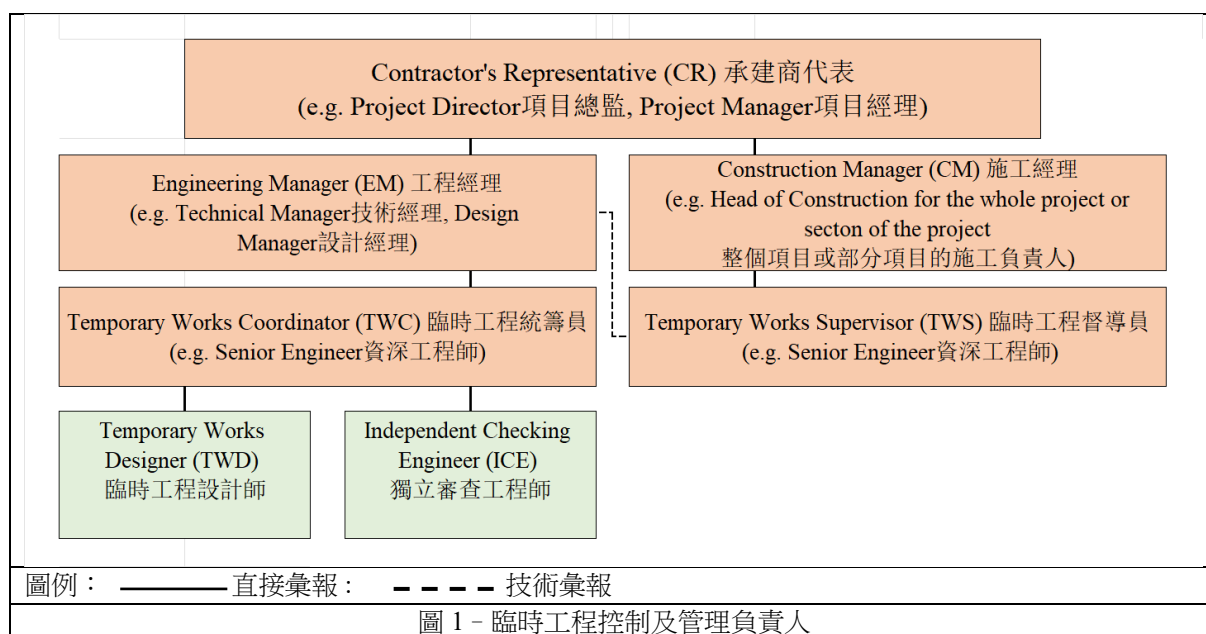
Contractor's Representative (CR) 承建商代表
(e.g. Project Director項目總監, Project Manager項目經理)

Engineering Manager (EM) 工程經理
(e.g. Technical Manager技術經理, Design Manager設計經理)

Construction Manager (CM) 施工經理
(e.g. Head of Construction for the whole project or secton of the project
整個項目或部分項目的施工負責人)

Temporary Works Coordinator (TWC) 臨時工程統籌員
(e.g. Senior Engineer資深工程師)

Temporary Works Supervisor (TWS) 臨時工程督導員
(e.g. Senior Engineer資深工程師)

Temporary Works Designer (TWD)
臨時工程設計師

Independent Checking Engineer (ICE)
獨立審查工程師

圖例： 直接彙報； 技術彙報

圖 1 – 臨時工程控制及管理負責人